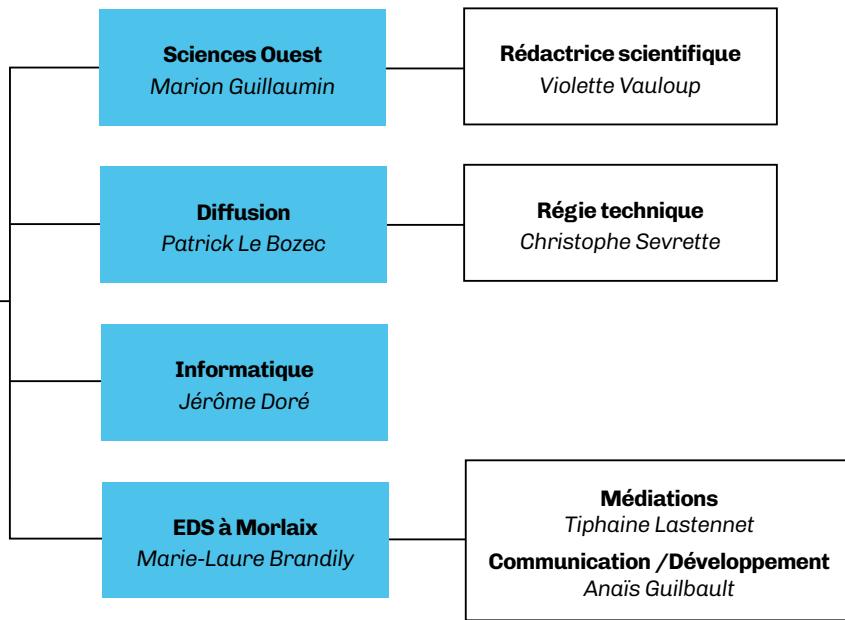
Sciences Ouest
Marion Guillaumin

Rédactrice scientifique
Violette Vauloup

Diffusion
Patrick Le Bozec

Régie technique
Christophe Sevrette

Informatique
Jérôme Doré

EDS à Morlaix
Marie-Laure Brandily

Médiations
Tiphaine Lastennet

Communication /Développement
Anaïs Guilbault